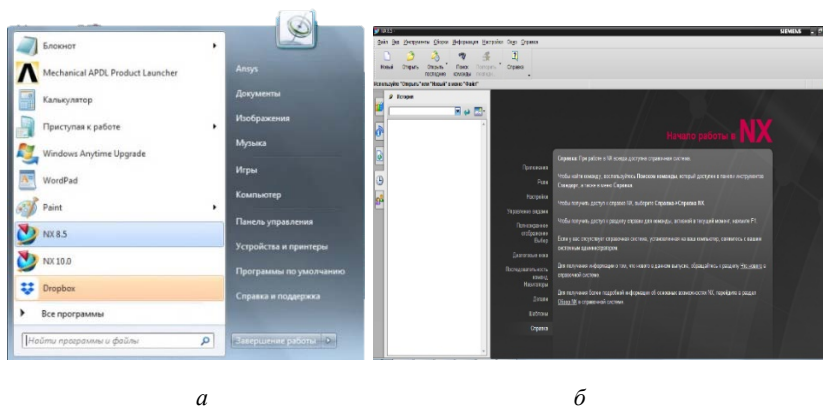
Блокнот

Mechanical APDL Product Launcher

Калькулятор

Приступая к работе

Windows Anytime Upgrade

WordPad

Paint

NX 8.5

NX 10.0

Dropbox

Все программы

Найти программы и файлы

Ansys

Документы

Изображения

Музыка

Игры

Компьютер

Панель управления

Устройства и принтеры

Программы по умолчанию

Справка и поддержка

Завершение работы

NX 8.5

SIEMENS

Файл Вид Инструменты Сборка Информация Настройки Окно Справка

Новый Открыть Открыть последнюю Поиск команды Справка

Используйте "Открыть" или "Новый" в меню "Файл"

История

Начало работы в NX

Приложение

Роли

Настройки

Управление окнами

Просмотр

Выбор

Диалоговые окна

Справка: При работе в NX всегда доступна справочная система.

Чтобы найти команду, воспользуйтесь Поиском команды, который доступен в панели инструментов Стандарт, а также в меню Справка.

Чтобы получить доступ к справке NX, выберите Справка->Справка NX.

Чтобы получить доступ к разделу справки для команды, активной в текущий момент, нажмите F1.

Если у вас отсутствует справочная система, установленная на ваш компьютер, свяжитесь с вашим системным администратором.

Для получения информации о том, что нового в данном выпуске, обращайтесь к разделу Что нового в справочной системе.

Для получения более подробной информации об основных возможностях NX, перейдите в раздел Обзор NX в справочной системе.

Последовательность команд

Макетеры

Дизайн

Шаблоны

Справка

а

б